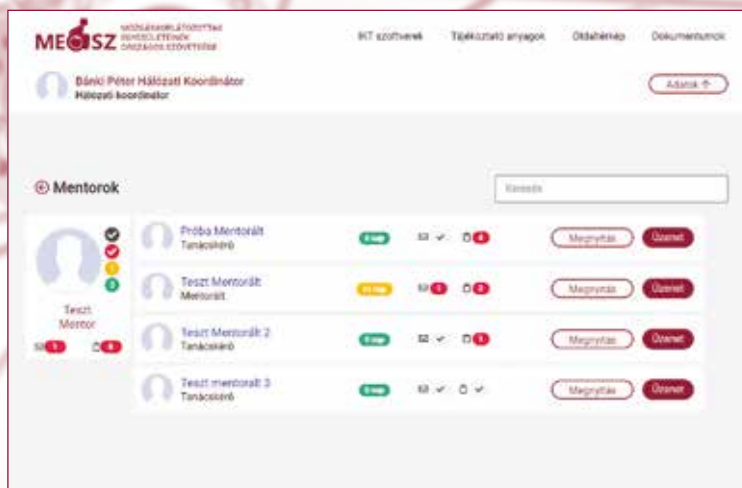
MEOSZ MOZGÁSKORLÁTOZOTTAK EGYESÜLETEINEK ORSZÁGOS SZÖVETSÉGE

IKT szoftverek Tájékoztató anyagok Oldaltérkép Dokumentumok

Bánki Péter Hálózati Koordinátor
Hálózati koordinátor

Adatok

Mentorok

Keresés

Teszt Mentor

Próba Mentorált
Tanácskérő
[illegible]
Megnyitás Üzenet

Teszt Mentorált
Mentorált
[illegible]
Megnyitás Üzenet

Teszt Mentorált 2
Tanácskérő
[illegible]
Megnyitás Üzenet

Teszt mentorált 3
Tanácskérő
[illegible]
Megnyitás Üzenet